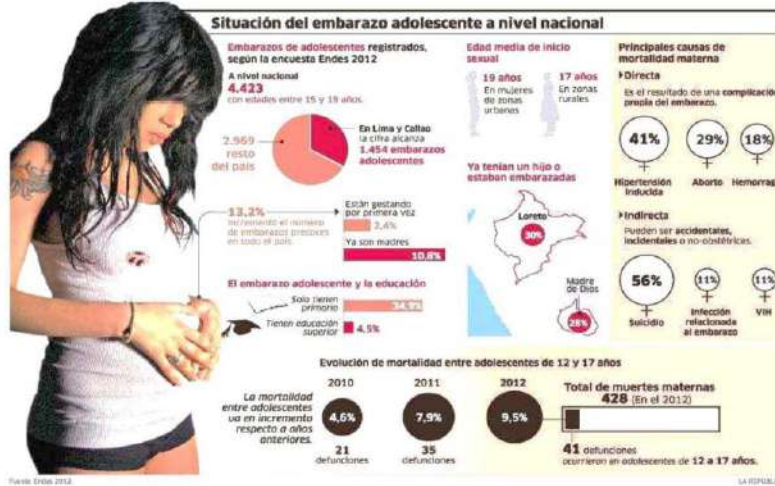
Situación del embarazo adolescente a nivel nacional

Embarazos de adolescentes registrados, según la encuesta Endes 2012

A nivel nacional
4.423
con edades entre 15 y 19 años.

2.969 resto del país

En Lima y Callao la cifra alcanza 1.454 embarazos adolescentes

13,2% incremento el número de embarazos precoces en todo el país.

Están gestando por primera vez 2,4%

Ya son madres 10,8%

El embarazo adolescente y la educación

Solo tienen primaria 34,9%

Tienen educación superior 4,5%

Edad media de inicio sexual

19 años En mujeres de zonas urbanas

17 años En zonas rurales

Ya tenían un hijo o estaban embarazadas

Loreto 30%

Madre de Dios 28%

Principales causas de mortalidad materna

Directa

Es el resultado de una complicación propia del embarazo.

41% Hipertensión inducida

29% Aborto

18% Hemorrag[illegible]

Indirecta

Pueden ser accidentales, incidentales o no-obstétricas.

56% Suicidio

11% Infección relacionada al embarazo

11% VIH

Evolución de mortalidad entre adolescentes de 12 y 17 años

La mortalidad entre adolescentes va en incremento respecto a años anteriores.

2010 4,6% 21 defunciones

2011 7,9% 35 defunciones

2012 9,5%

Total de muertes maternas
428 (En el 2012)

41 defunciones ocurrieron en adolescentes de 12 a 17 años.

Fuente: Endes 2012

LA REPÚBLICA